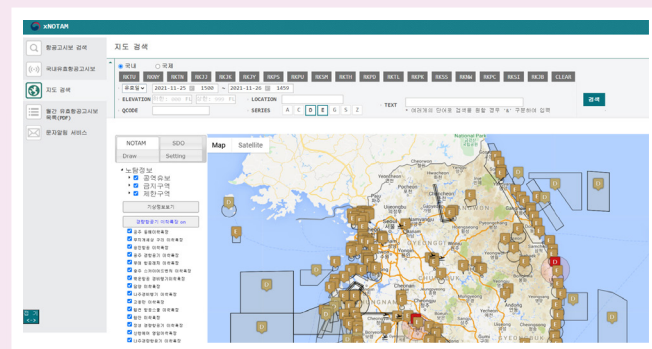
xNOTAM

항공고시보 검색

국내유효항공고시보

지도 검색

월간 유효항공고시보 목록(PDF)

문자알림 서비스

지도 검색

국내 국제

RKTU RKNY RKTN RKJJ RKJK RKJY RKPS RKPU RKSM RKTH RKPD RKTL RKPK RKSS RKNW RKPC RKSI RKJB CLEAR

유효일 2021-11-25 1500 ~ 2021-11-26 1459

ELEVATION LOCATION

QCODE SERIES A C D E G S Z

TEXT

검색

NOTAM SDO

Draw Setting

노탐정보
공역유보
금지구역
제한구역

기상정보보기

Map Satellite

D

Cheonan